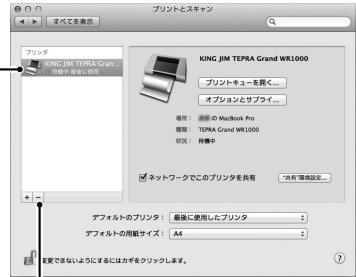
プリントとスキャン

すべてを表示

プリンタ

KING JIM TEPRA Gran...

待機中 最後に使用

KING JIM TEPRA Grand WR1000

プリントキューを開く...

オプションとサプライ...

場所： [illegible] の MacBook Pro

種類： TEPRA Grand WR1000

状況： 待機中

ネットワークでこのプリンタを共有

"共有"環境設定...

+ −

デフォルトのプリンタ： 最後に使用したプリンタ

デフォルトの用紙サイズ： A4

変更できないようにするにはカギをクリックします。

?